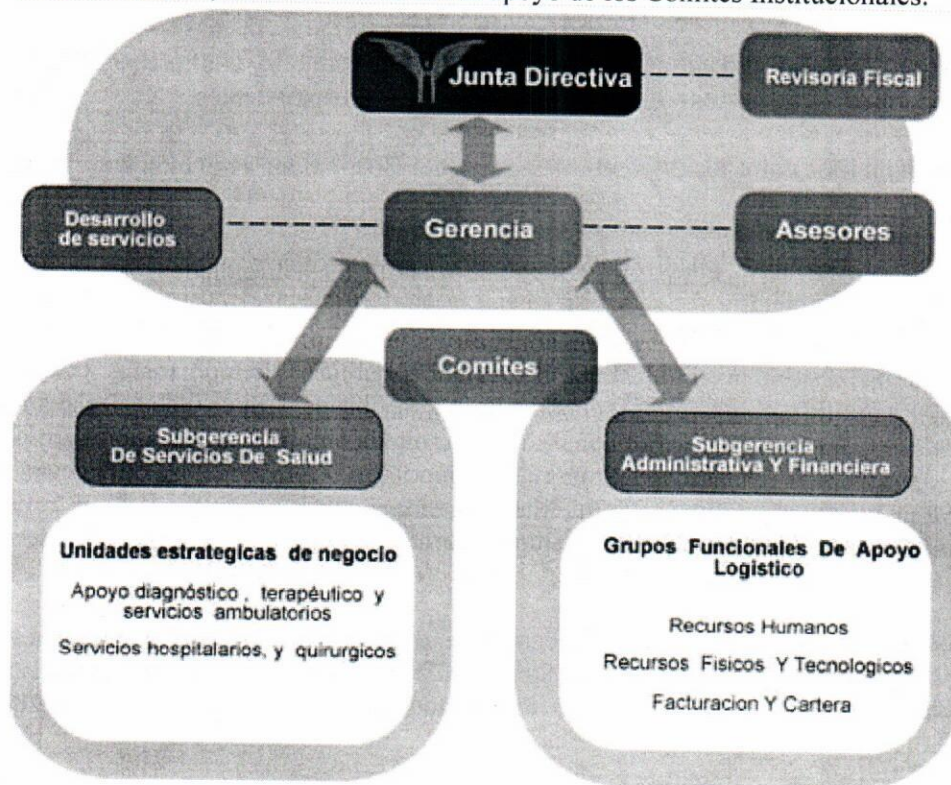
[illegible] apoyo de los Comites Institucionales.

Junta Directiva

Revisoria Fiscal

Desarrollo de servicios

Gerencia

Asesores

Comites

Subgerencia De Servicios De Salud

Subgerencia Administrativa Y Financiera

Unidades estrategicas de negocio

Apoyo diagnóstico , terapéutico y servicios ambulatorios

Servicios hospitalarios, y quirurgicos

Grupos Funcionales De Apoyo Logistico

Recursos Humanos

Recursos Fisicos Y Tecnologicos

Facturacion Y Cartera